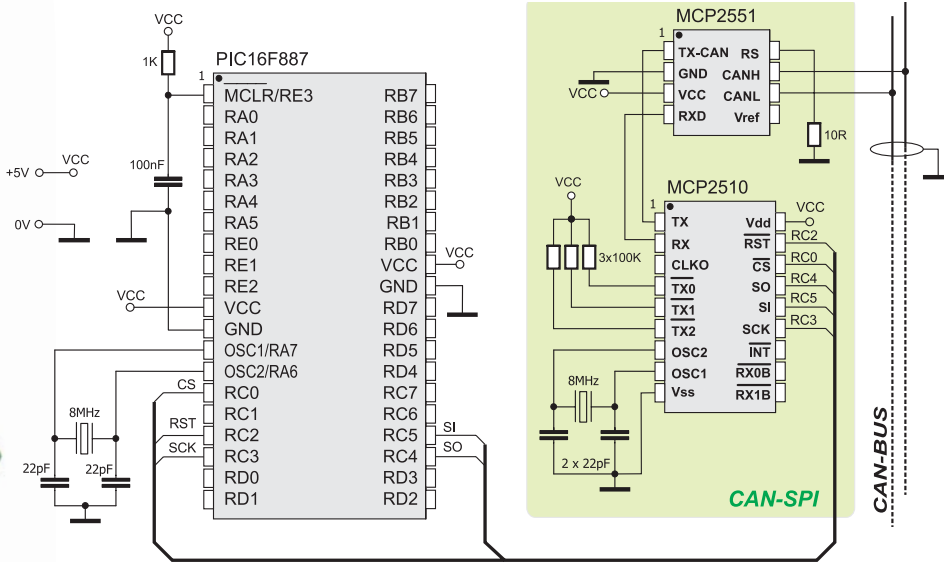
VCC
1K
PIC16F887
1
$\overline{MCLR}$/RE3
RA0
RA1
RA2
RA3
RA4
RA5
RE0
RE1
RE2
VCC
GND
OSC1/RA7
OSC2/RA6
RC0
RC1
RC2
RC3
RD0
RD1
RB7
RB6
RB5
RB4
RB3
RB2
RB1
RB0
VCC
GND
RD7
RD6
RD5
RD4
RC7
RC6
RC5
RC4
RD3
RD2
+5V
VCC
0V
100nF
VCC
8MHz
22pF
22pF
CS
RST
SCK
SI
SO
VCC

MCP2551
1
TX-CAN
GND
VCC
RXD
RS
CANH
CANL
Vref
VCC
10R
VCC
3x100K
MCP2510
1
TX
RX
CLKO
$\overline{TX0}$
$\overline{TX1}$
TX2
OSC2
OSC1
Vss
Vdd
$\overline{RST}$
$\overline{CS}$
SO
SI
SCK
$\overline{INT}$
$\overline{RX0B}$
$\overline{RX1B}$
VCC
RC2
RC0
RC4
RC5
RC3
8MHz
2 x 22pF
CAN-SPI
CAN-BUS